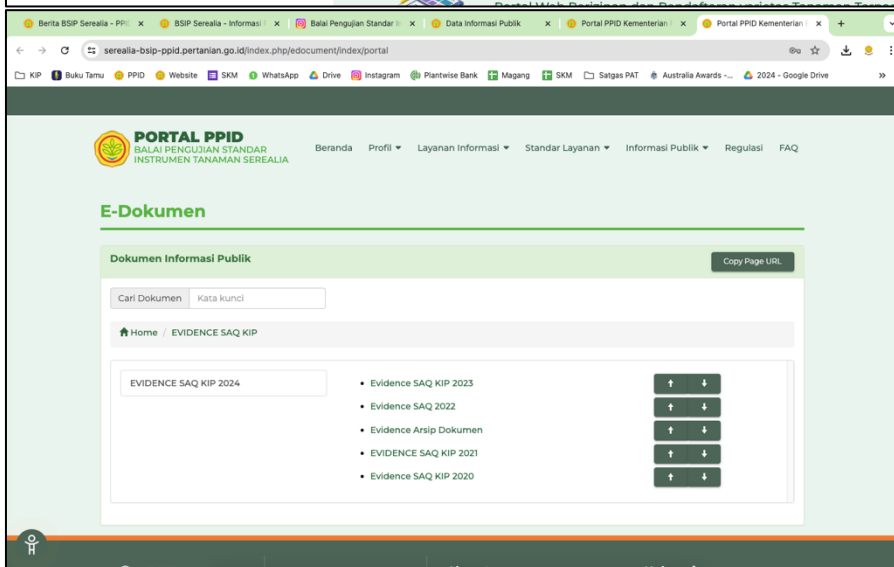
Berita BSIP Serealia - PPI ×
BSIP Serealia - Informasi ×
Balai Pengujian Standar ×
Data Informasi Publik ×
Portal PPID Kementerian ×
Portal PPID Kementerian ×
+

sserealia-bsip-ppid.pertanian.go.id/index.php/edocument/index/portal

KIP Buku Tamu PPID Website SKM WhatsApp Drive Instagram Plantwise Bank Magang SKM Satgas PAT Australia Awards -... 2024 - Google Drive »

PORTAL PPID
BALAI PENGUJIAN STANDAR INSTRUMEN TANAMAN SEREALIA

Beranda Profil ▾ Layanan Informasi ▾ Standar Layanan ▾ Informasi Publik ▾ Regulasi FAQ

E-Dokumen

Dokumen Informasi Publik

Copy Page URL

Cari Dokumen Kata kunci

Home / EVIDENCE SAQ KIP

EVIDENCE SAQ KIP 2024

• Evidence SAQ KIP 2023
• Evidence SAQ 2022
• Evidence Arsip Dokumen
• EVIDENCE SAQ KIP 2021
• Evidence SAQ KIP 2020